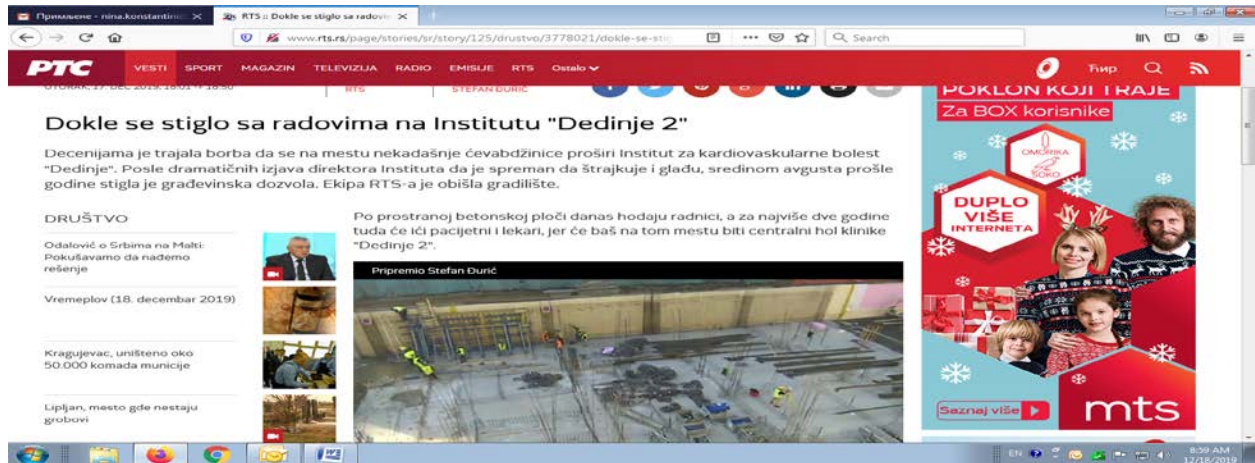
Примљене - nina.konstantin ×
RTS :: Dokle se stiglo sa radov ×

www.rts.rs/page/stories/sr/story/125/drustvo/3778021/dokle-se-sti
Search

РТС VESTI SPORT MAGAZIN TELEVIZIJA RADIO EMISIJE RTS Ostalo Ћир

UTORAK, 17. DEC 2019, 18:01 → 18:30 RTS STEFAN ĐURIĆ

Dokle se stiglo sa radovima na Institutu "Dedinje 2"

Decenijama je trajala borba da se na mestu nekadašnje ćevabdžinice proširi Institut za kardiovaskularne bolest "Dedinje". Posle dramatičnih izjava direktora Instituta da je spreman da štrajkuje i gladu, sredinom avgusta prošle godine stigla je građevinska dozvola. Ekipa RTS-a je obišla gradilište.

DRUŠTVO

Odalović o Srbima na Malti: Pokušavamo da nađemo rešenje

Vremeplov (18. decembar 2019)

Kragujevac, uništeno oko 50.000 komada municije

Lipljan, mesto gde nestaju grobovi

Po prostranoj betonskoj ploči danas hodaju radnici, a za najviše dve godine tuda će ići pacijetni i lekari, jer će baš na tom mestu biti centralni hol klinike "Dedinje 2".

Pripremio Stefan Đurić

POKLON KOJI TRAJE
Za BOX korisnike
OMORIKA SOKO
DUPLO VIŠE INTERNETA
Saznaj više
mts

8:39 AM
12/18/2019